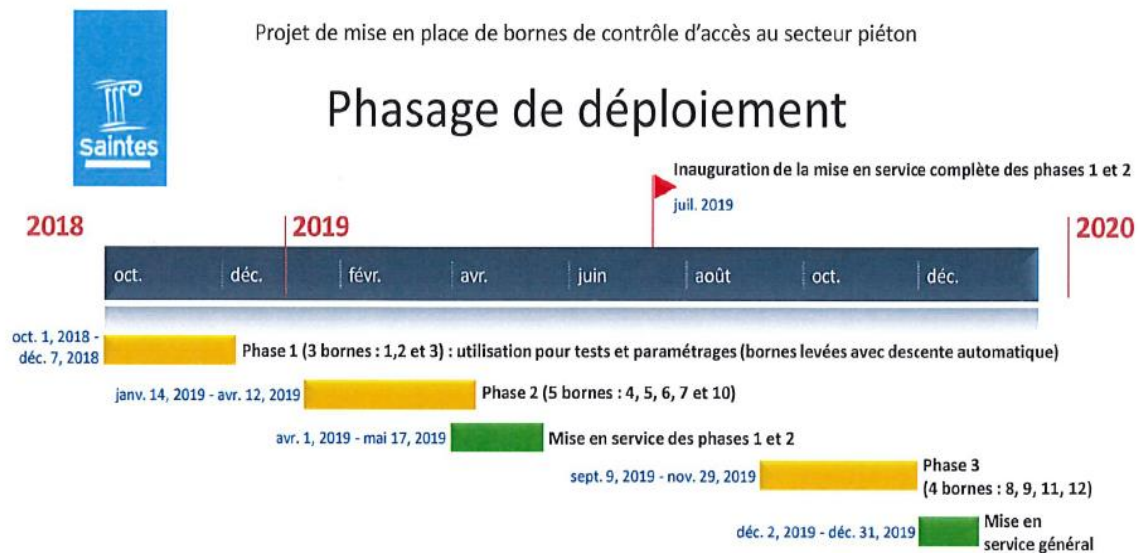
saintes

Projet de mise en place de bornes de contrôle d'accès au secteur piéton

Phasage de déploiement

Inauguration de la mise en service complète des phases 1 et 2

juil. 2019

2018

2019

2020

oct.

déc.

févr.

avr.

juin

août

oct.

déc.

oct. 1, 2018 - déc. 7, 2018

Phase 1 (3 bornes : 1,2 et 3) : utilisation pour tests et paramétrages (bornes levées avec descente automatique)

janv. 14, 2019 - avr. 12, 2019

Phase 2 (5 bornes : 4, 5, 6, 7 et 10)

avr. 1, 2019 - mai 17, 2019

Mise en service des phases 1 et 2

sept. 9, 2019 - nov. 29, 2019

Phase 3 (4 bornes : 8, 9, 11, 12)

déc. 2, 2019 - déc. 31, 2019

Mise en service général